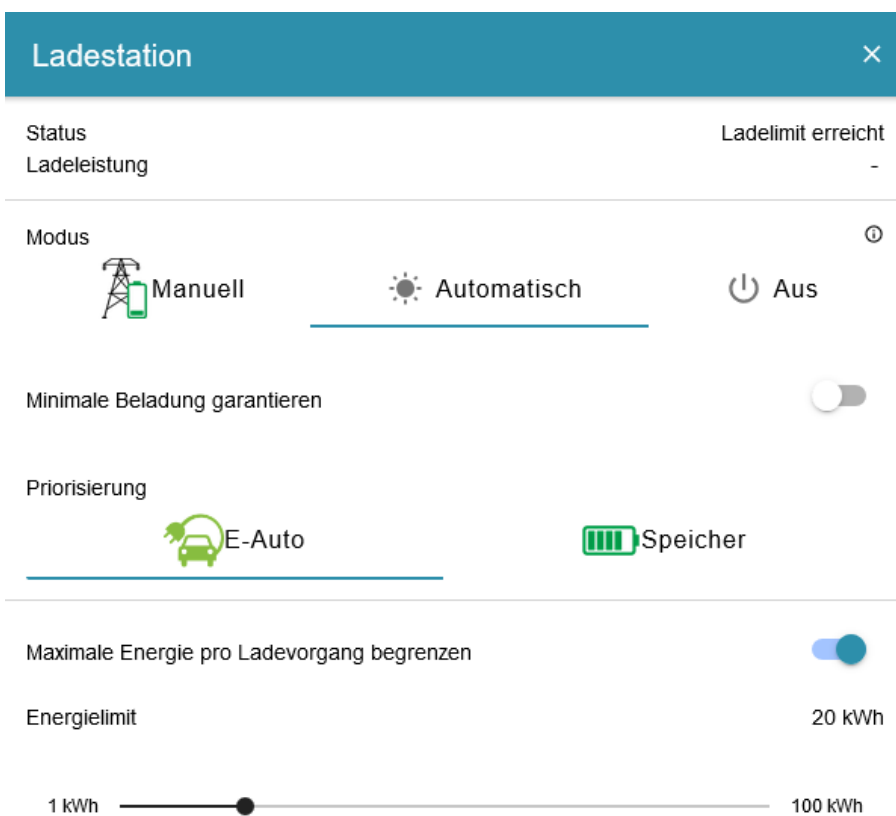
Ladestation ×

Status
Ladelimit erreicht

Ladeleistung
-

Modus

Manuell
Automatisch
Aus

Minimale Beladung garantieren

Priorisierung

E-Auto
Speicher

Maximale Energie pro Ladevorgang begrenzen

Energielimit
20 kWh

1 kWh
100 kWh